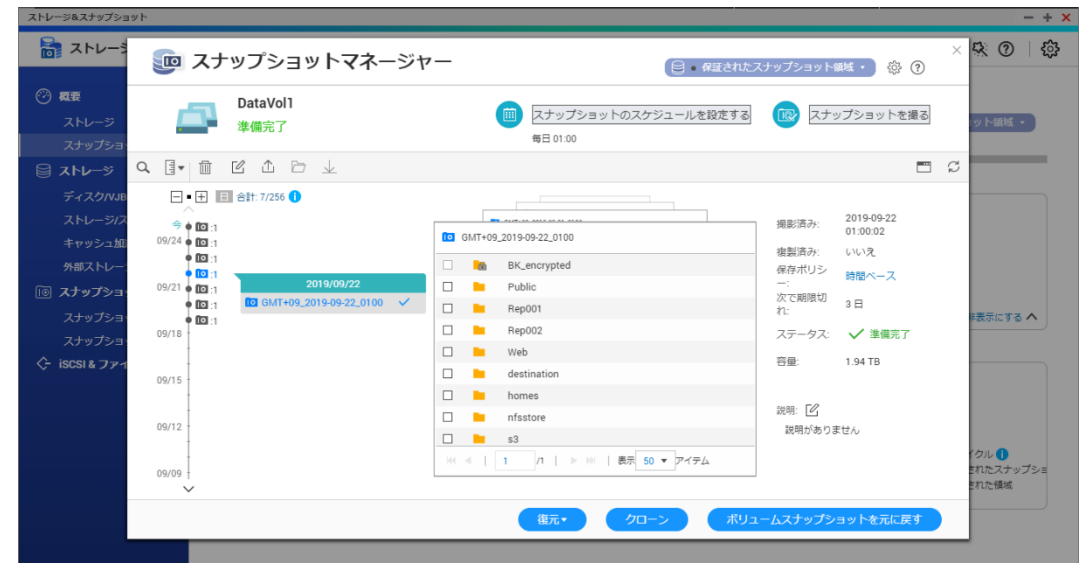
ストレージ&スナップショット

ストレージ

概要
ストレージ
スナップショ
ストレージ
ディスク/VJB
ストレージ/ス
キャッシュ加
外部ストレー
スナップショ
スナップショ
スナップショ
iSCSI & ファイ

スナップショットマネージャー

保護されたスナップショット領域

DataVol1
準備完了

スナップショットのスケジュールを設定する
毎日 01:00

スナップショットを撮る

合計: 7/256

今
09/24
09/21
09/18
09/15
09/12
09/09

:1
:1
:1
:1
:1
:1
:1
:1

2019/09/22
GMT+09_2019-09-22_0100

GMT+09_2019-09-22_0100

| | |
|---|---|
| ☐ | BK_encrypted |
| ☐ | Public |
| ☐ | Rep001 |
| ☐ | Rep002 |
| ☐ | Web |
| ☐ | destination |
| ☐ | homes |
| ☐ | nfsstore |
| ☐ | s3 |

1 /1 表示 50 アイテム

撮影済み: 2019-09-22 01:00:02
複製済み: いいえ
保存ポリシー: 時間ベース
次で期限切れ: 3 日
ステータス: 準備完了
容量: 1.94 TB

説明:
説明がありません

復元
クローン
ボリュームスナップショットを元に戻す

領域
非表示にする
イクル
されたスナップショ
された領域